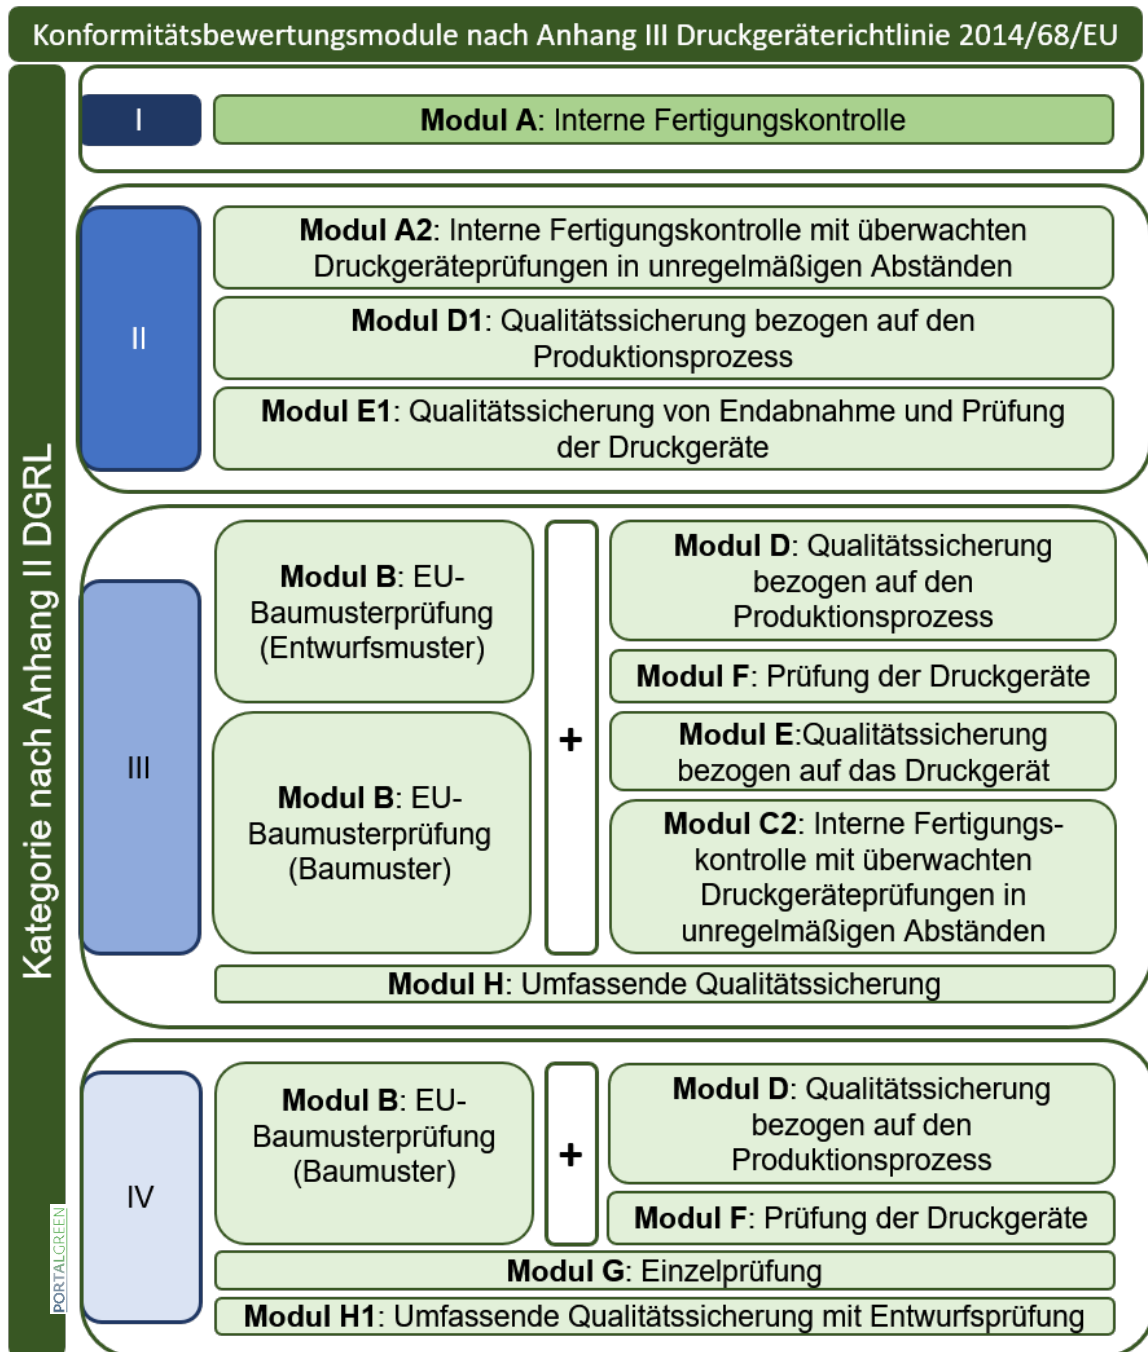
Konformitätsbewertungsmodule nach Anhang III Druckgeräterichtlinie 2014/68/EU

Kategorie nach Anhang II DGRL

I

Modul A: Interne Fertigungskontrolle

II

Modul A2: Interne Fertigungskontrolle mit überwachten Druckgeräteprüfungen in unregelmäßigen Abständen

Modul D1: Qualitätssicherung bezogen auf den Produktionsprozess

Modul E1: Qualitätssicherung von Endabnahme und Prüfung der Druckgeräte

III

Modul B: EU-Baumusterprüfung (Entwurfsmuster)

Modul B: EU-Baumusterprüfung (Baumuster)

+

Modul D: Qualitätssicherung bezogen auf den Produktionsprozess

Modul F: Prüfung der Druckgeräte

Modul E:Qualitätssicherung bezogen auf das Druckgerät

Modul C2: Interne Fertigungskontrolle mit überwachten Druckgeräteprüfungen in unregelmäßigen Abständen

Modul H: Umfassende Qualitätssicherung

IV

Modul B: EU-Baumusterprüfung (Baumuster)

+

Modul D: Qualitätssicherung bezogen auf den Produktionsprozess

Modul F: Prüfung der Druckgeräte

Modul G: Einzelprüfung

Modul H1: Umfassende Qualitätssicherung mit Entwurfsprüfung

PORTALGREEN